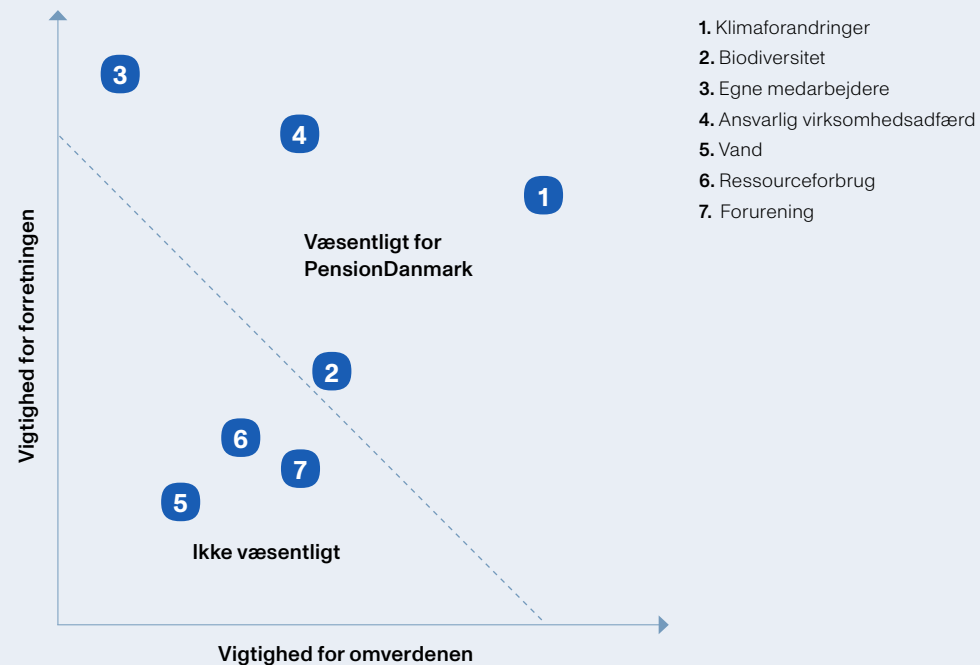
3

4

1

Væsentligt for PensionDanmark

2

6

7

5

Ikke væsentligt

Vigtighed for forretningen

Vigtighed for omverdenen

1. Klimaforandringer
2. Biodiversitet
3. Egne medarbejdere
4. Ansvarlig virksomhedsadfærd
5. Vand
6. Ressourceforbrug
7. Forurening